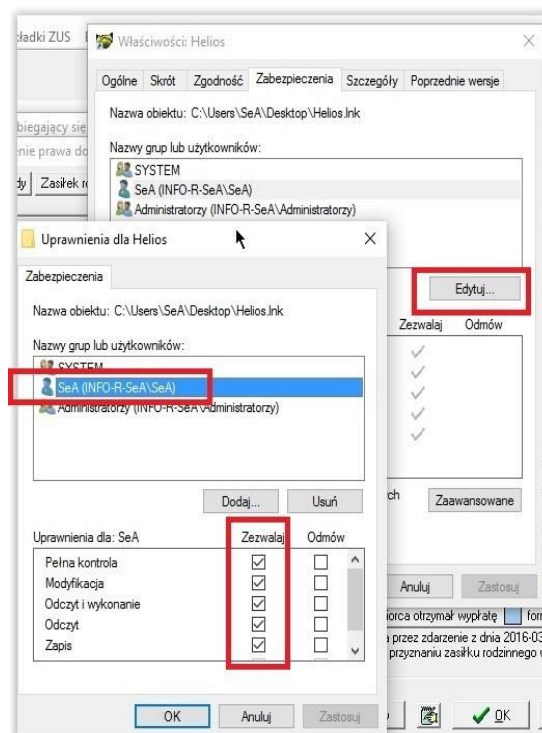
ładki ZUS

biegający się
enie prawa do
dy Zasiłek r

Właściwości: Helios

Ogólne Skrót Zgodność Zabezpieczenia Szczegóły Poprzednie wersje

Nazwa obiektu: C:\Users\SeA\Desktop\Helios.lnk

Nazwy grup lub użytkowników:
SYSTEM
SeA (INFO-R-SeA\SeA)
Administratorzy (INFO-R-SeA\Administratorzy)

Edytuj...

Zezwalaj Odmów

ch Zaawansowane

Anuluj Zastosuj

orca otrzymał wypłatę for
a przez zdarzenie z dnia 2016-03
przyznaniu zasiłku rodzinnego

OK

Uprawnienia dla Helios

Zabezpieczenia

Nazwa obiektu: C:\Users\SeA\Desktop\Helios.lnk

Nazwy grup lub użytkowników:
SYSTEM
SeA (INFO-R-SeA\SeA)
Administratorzy (INFO-R-SeA\Administratorzy)

Dodaj... Usuń

| Uprawnienia dla: SeA | Zezwalaj | Odmów |
|---|---|---|
| Pełna kontrola | ☑ | ☐ |
| Modyfikacja | ☑ | ☐ |
| Odczyt i wykonanie | ☑ | ☐ |
| Odczyt | ☑ | ☐ |
| Zapis | ☑ | ☐ |

OK Anuluj Zastosuj